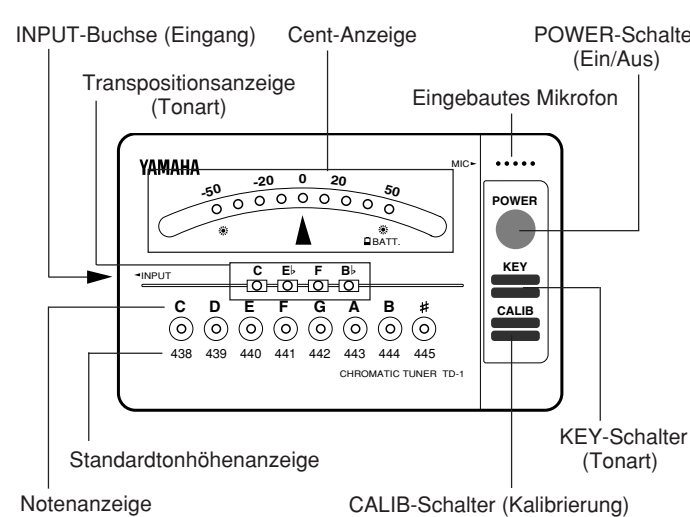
INPUT-Buchse (Eingang)

Cent-Anzeige

POWER-Schalte (Ein/Aus)

Transpositionsanzeige (Tonart)

Eingebautes Mikrofon

YAMAHA

MIC

-50 -20 0 20 50

BATT.

POWER

KEY

CALIB

INPUT

C E♭ F B♭

C D E F G A B #

438 439 440 441 442 443 444 445

CHROMATIC TUNER TD-1

KEY-Schalter (Tonart)

Standardtonhöhenanzeige

Notenanzeige

CALIB-Schalter (Kalibrierung)